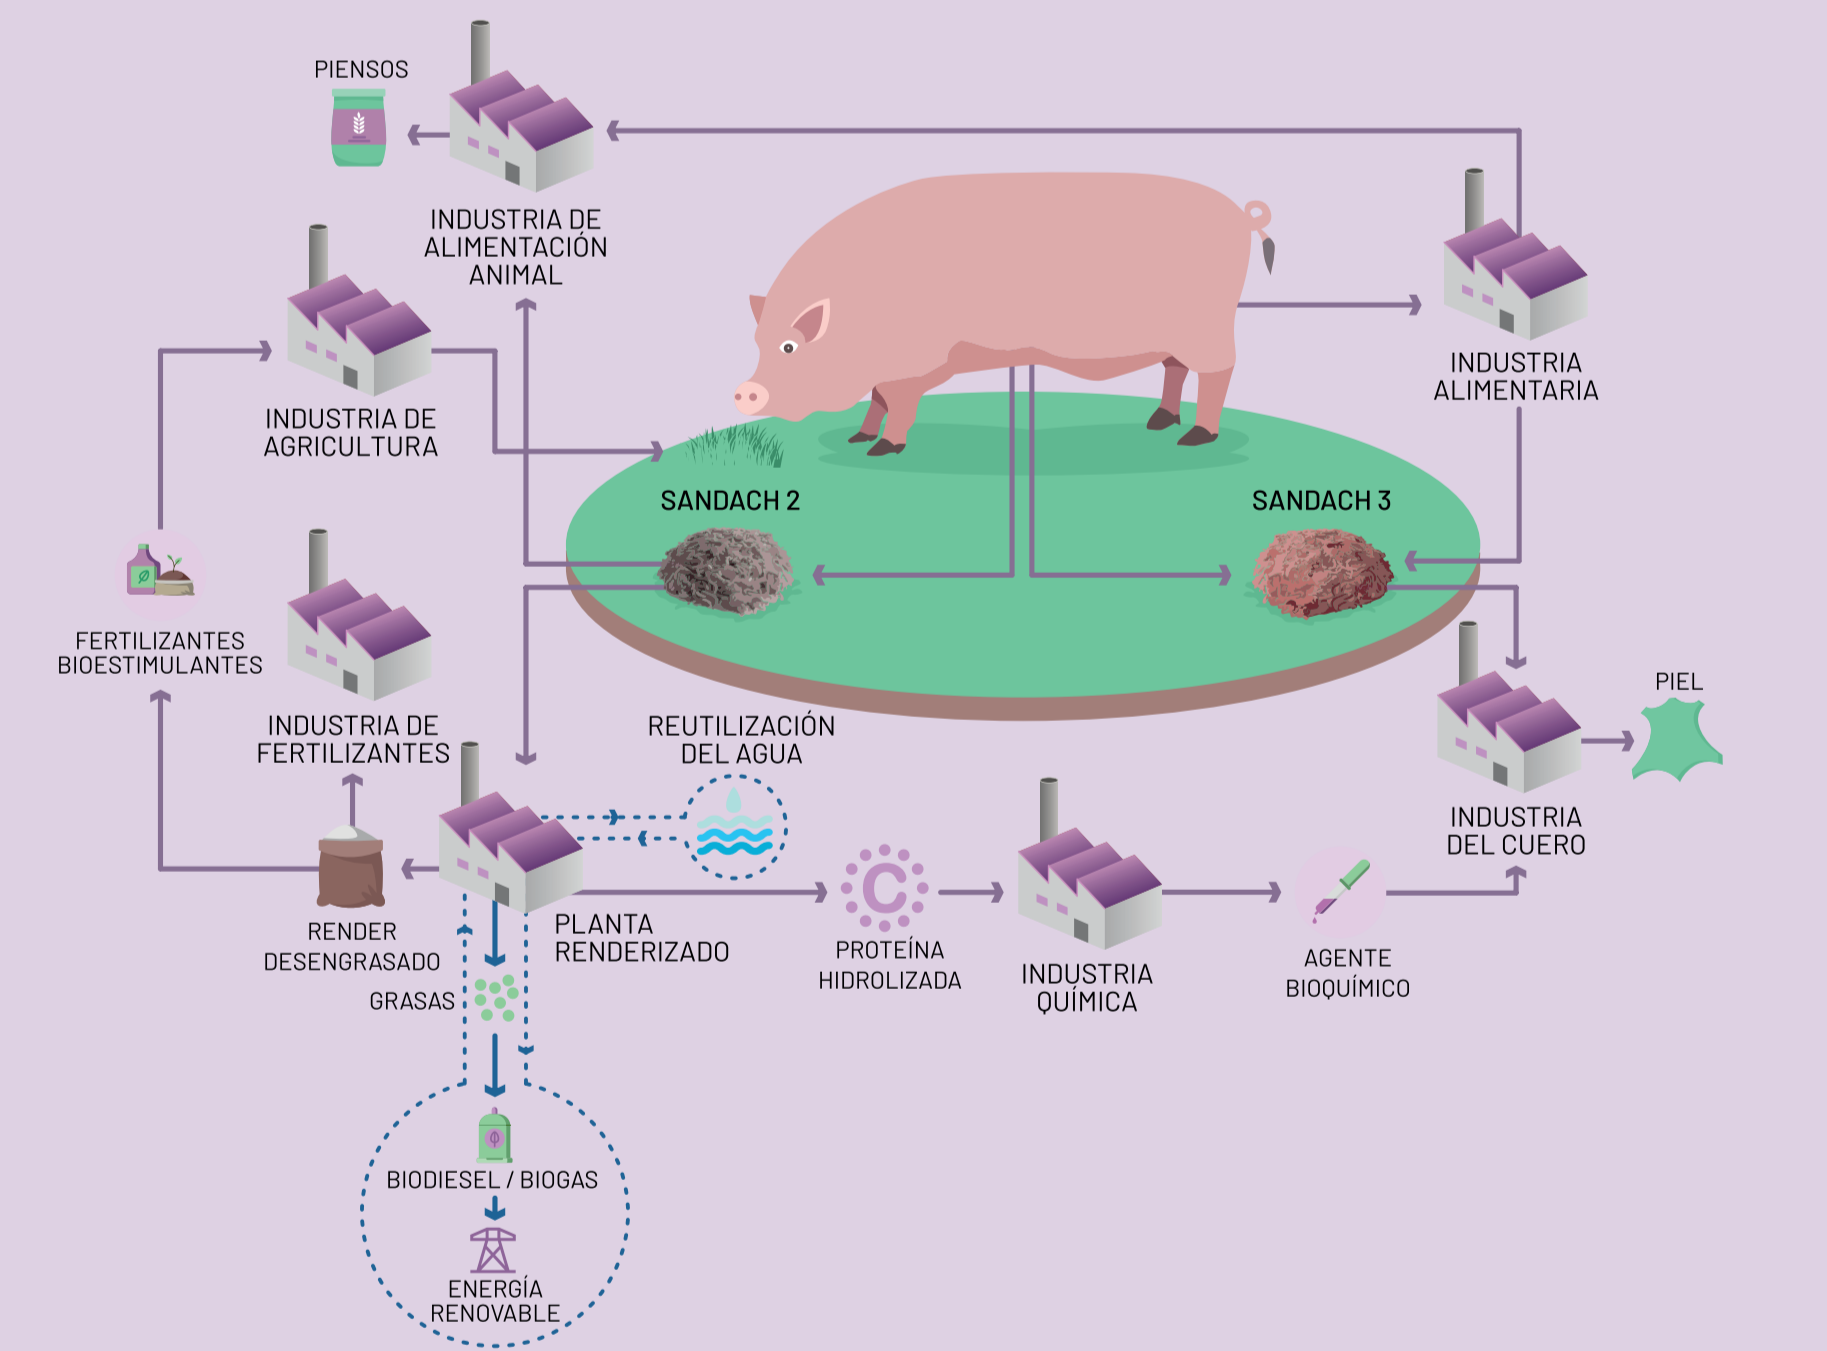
PIENSOS

INDUSTRIA DE ALIMENTACIÓN ANIMAL

INDUSTRIA DE AGRICULTURA

INDUSTRIA ALIMENTARIA

SANDACH 2

SANDACH 3

FERTILIZANTES BIOESTIMULANTES

INDUSTRIA DE FERTILIZANTES

REUTILIZACIÓN DEL AGUA

PIEL

INDUSTRIA DEL CUERO

RENDER DESENGRASADO

PLANTA RENDERIZADO

C

PROTEÍNA HIDROLIZADA

INDUSTRIA QUÍMICA

AGENTE BIOQUÍMICO

GRASAS

BIODIESEL / BIOGAS

ENERGÍA RENOVABLE